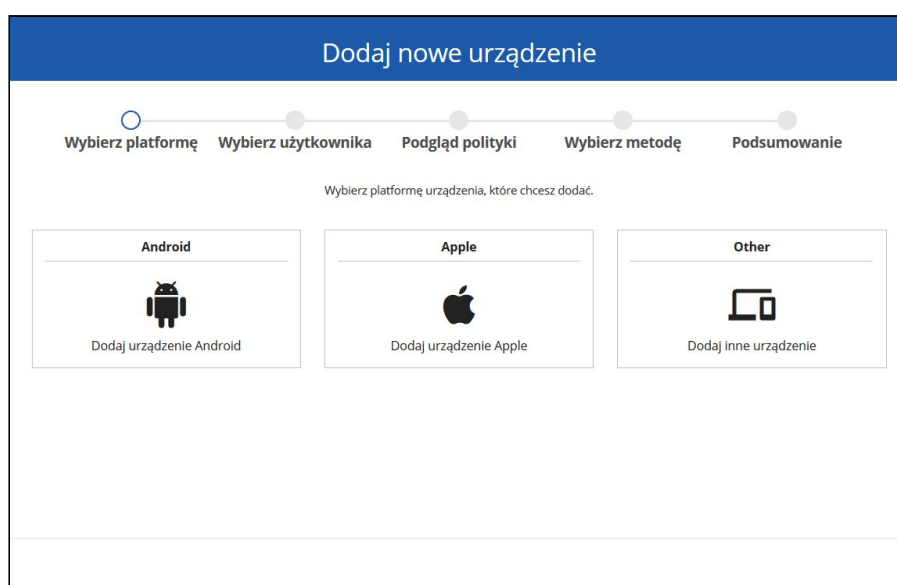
Dodaj nowe urządzenie

Wybierz platformę
Wybierz użytkownika
Podgląd polityki
Wybierz metodę
Podsumowanie

Wybierz platformę urządzenia, które chcesz dodać.

Android
Dodaj urządzenie Android

Apple
Dodaj urządzenie Apple

Other
Dodaj inne urządzenie